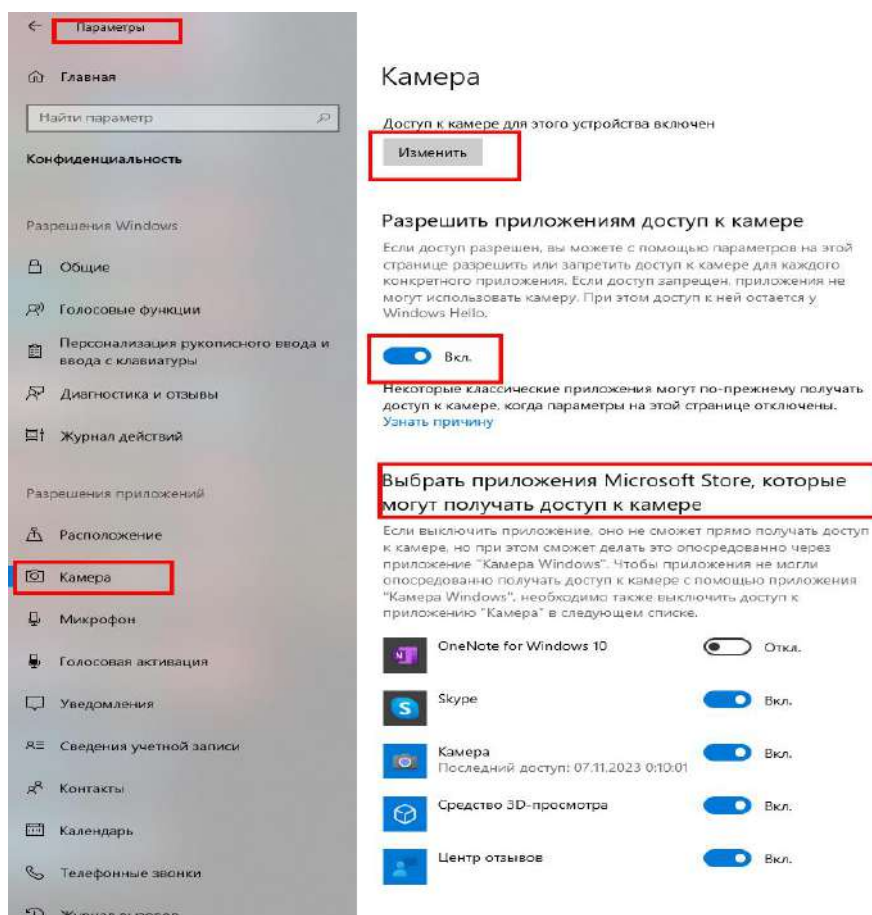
Параметры

Главная

Найти параметр

Конфиденциальность

Разрешения Windows

Общие

Голосовые функции

Персонализация рукописного ввода и ввода с клавиатуры

Диагностика и отзывы

Журнал действий

Разрешения приложений

Расположение

Камера

Микрофон

Голосовая активация

Уведомления

Сведения учетной записи

Контакты

Календарь

Телефонные звонки

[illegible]

Камера

Доступ к камере для этого устройства включен

Изменить

Разрешить приложениям доступ к камере

Если доступ разрешен, вы можете с помощью параметров на этой странице разрешить или запретить доступ к камере для каждого конкретного приложения. Если доступ запрещен, приложения не могут использовать камеру. При этом доступ к ней остается у Windows Hello.

Вкл.

Некоторые классические приложения могут по-прежнему получать доступ к камере, когда параметры на этой странице отключены.
Узнать причину

Выбрать приложения Microsoft Store, которые могут получать доступ к камере

Если выключить приложение, оно не сможет прямо получать доступ к камере, но при этом сможет делать это опосредованно через приложение "Камера Windows". Чтобы приложения не могли опосредованно получать доступ к камере с помощью приложения "Камера Windows", необходимо также выключить доступ к приложению "Камера" в следующем списке.

OneNote for Windows 10 — Откл.

Skype — Вкл.

Камера
Последний доступ: 07.11.2023 0:10:01 — Вкл.

Средство 3D-просмотра — Вкл.

Центр отзывов — Вкл.